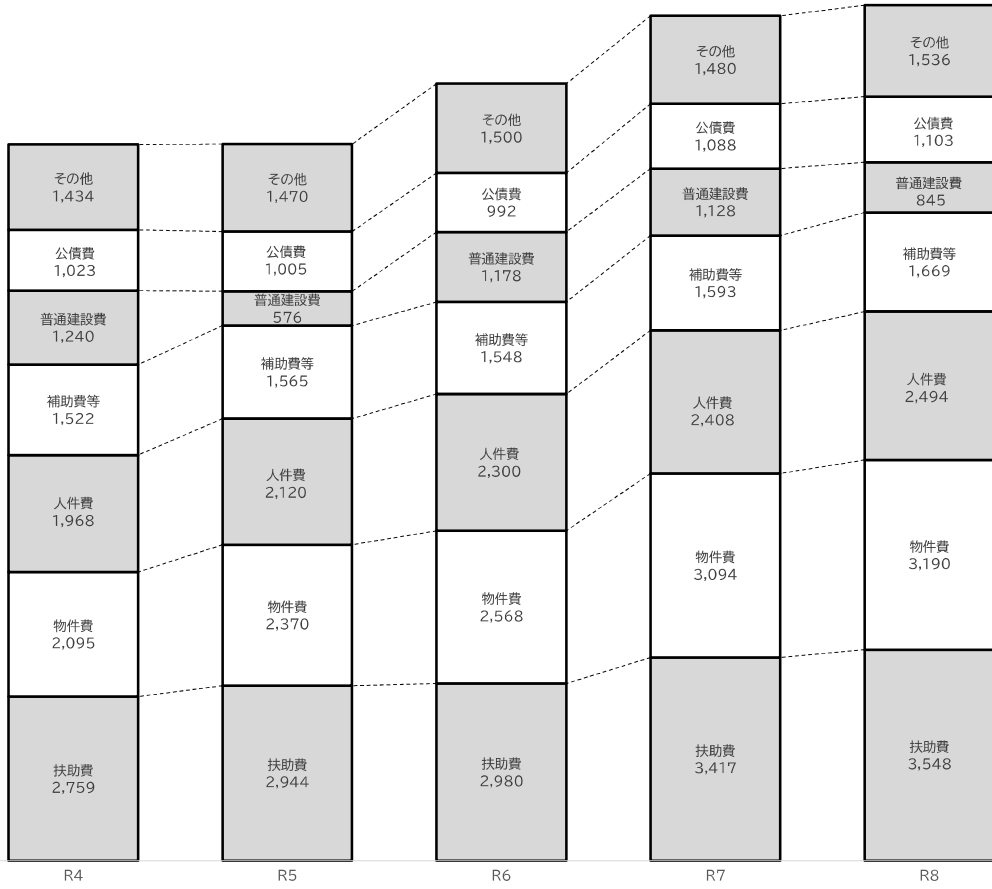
その他
1,434

公債費
1,023

普通建設費
1,240

補助費等
1,522

人件費
1,968

物件費
2,095

扶助費
2,759

R4

その他
1,470

公債費
1,005

普通建設費
576

補助費等
1,565

人件費
2,120

物件費
2,370

扶助費
2,944

R5

その他
1,500

公債費
992

普通建設費
1,178

補助費等
1,548

人件費
2,300

物件費
2,568

扶助費
2,980

R6

その他
1,480

公債費
1,088

普通建設費
1,128

補助費等
1,593

人件費
2,408

物件費
3,094

扶助費
3,417

R7

その他
1,536

公債費
1,103

普通建設費
845

補助費等
1,669

人件費
2,494

物件費
3,190

扶助費
3,548

R8